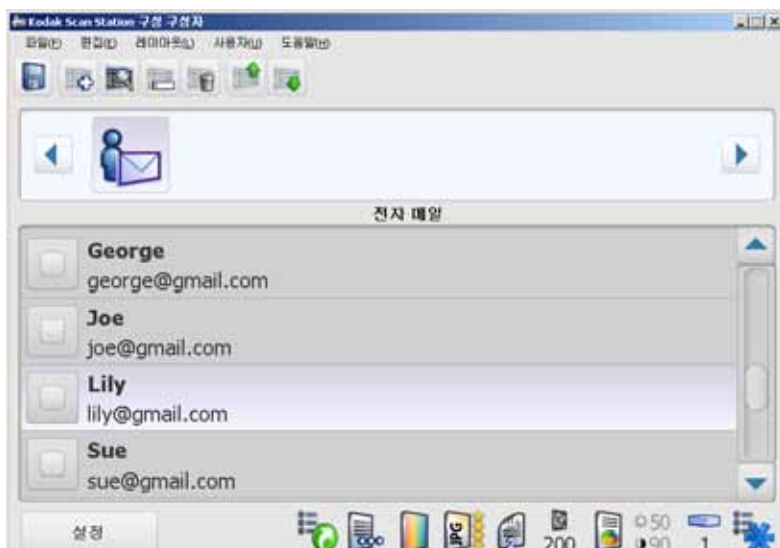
Kodak Scan Station 구성 구성자

파일(F) 편집(E) 레이아웃(L) 사용자(U) 도움말(H)

전자 메일

George
george@gmail.com

Joe
joe@gmail.com

Lily
lily@gmail.com

Sue
sue@gmail.com

설정

JPG

200

50

90

1